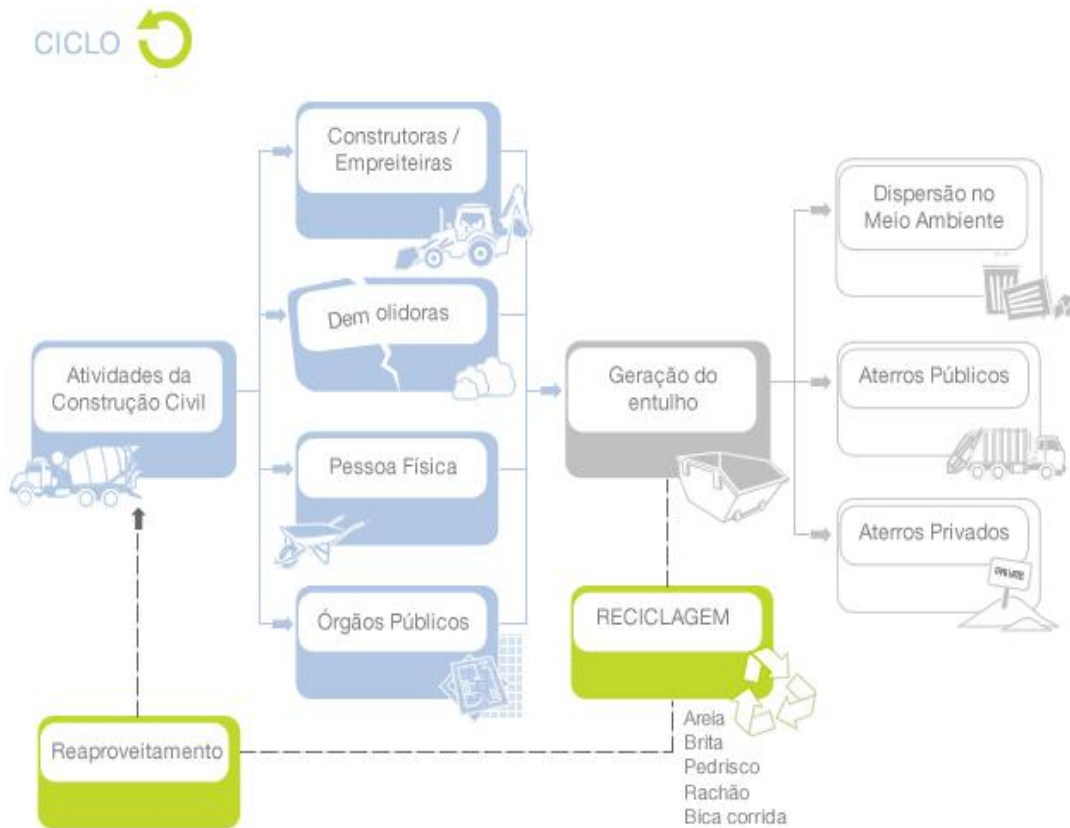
CICLO

Atividades da Construção Civil

Construtoras / Empreiteiras

Dem olidoras

Pessoa Física

Órgãos Públicos

Geração do entulho

Dispersão no Meio Ambiente

Aterros Públicos

Aterros Privados

PRIVATE

RECICLAGEM

Areia
Brita
Pedrisco
Rachão
Bica corrida

Reaproveitamento